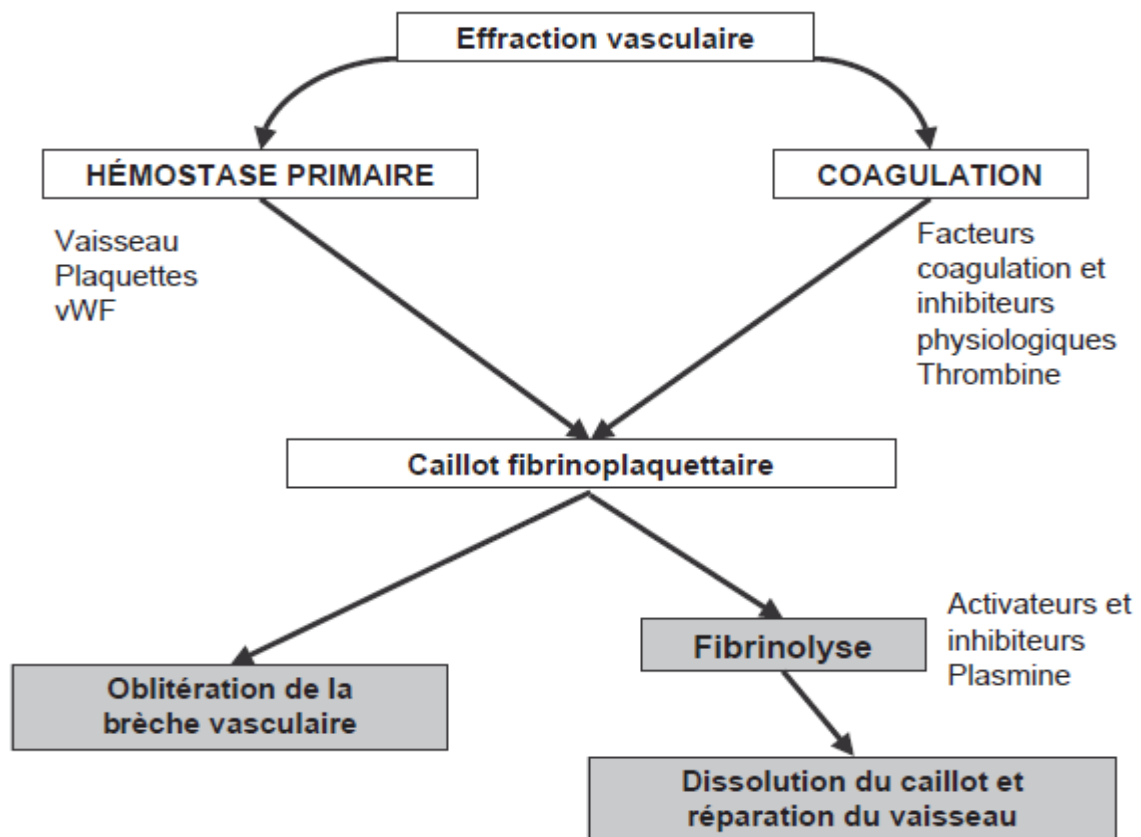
Effraction vasculaire

HÉMOSTASE PRIMAIRE

COAGULATION

Vaisseau
Plaquettes
vWF

Facteurs coagulation et inhibiteurs physiologiques
Thrombine

Caillot fibrinoplaquettaire

Activateurs et inhibiteurs
Plasmine

Fibrinolyse

Oblitération de la brèche vasculaire

Dissolution du caillot et réparation du vaisseau